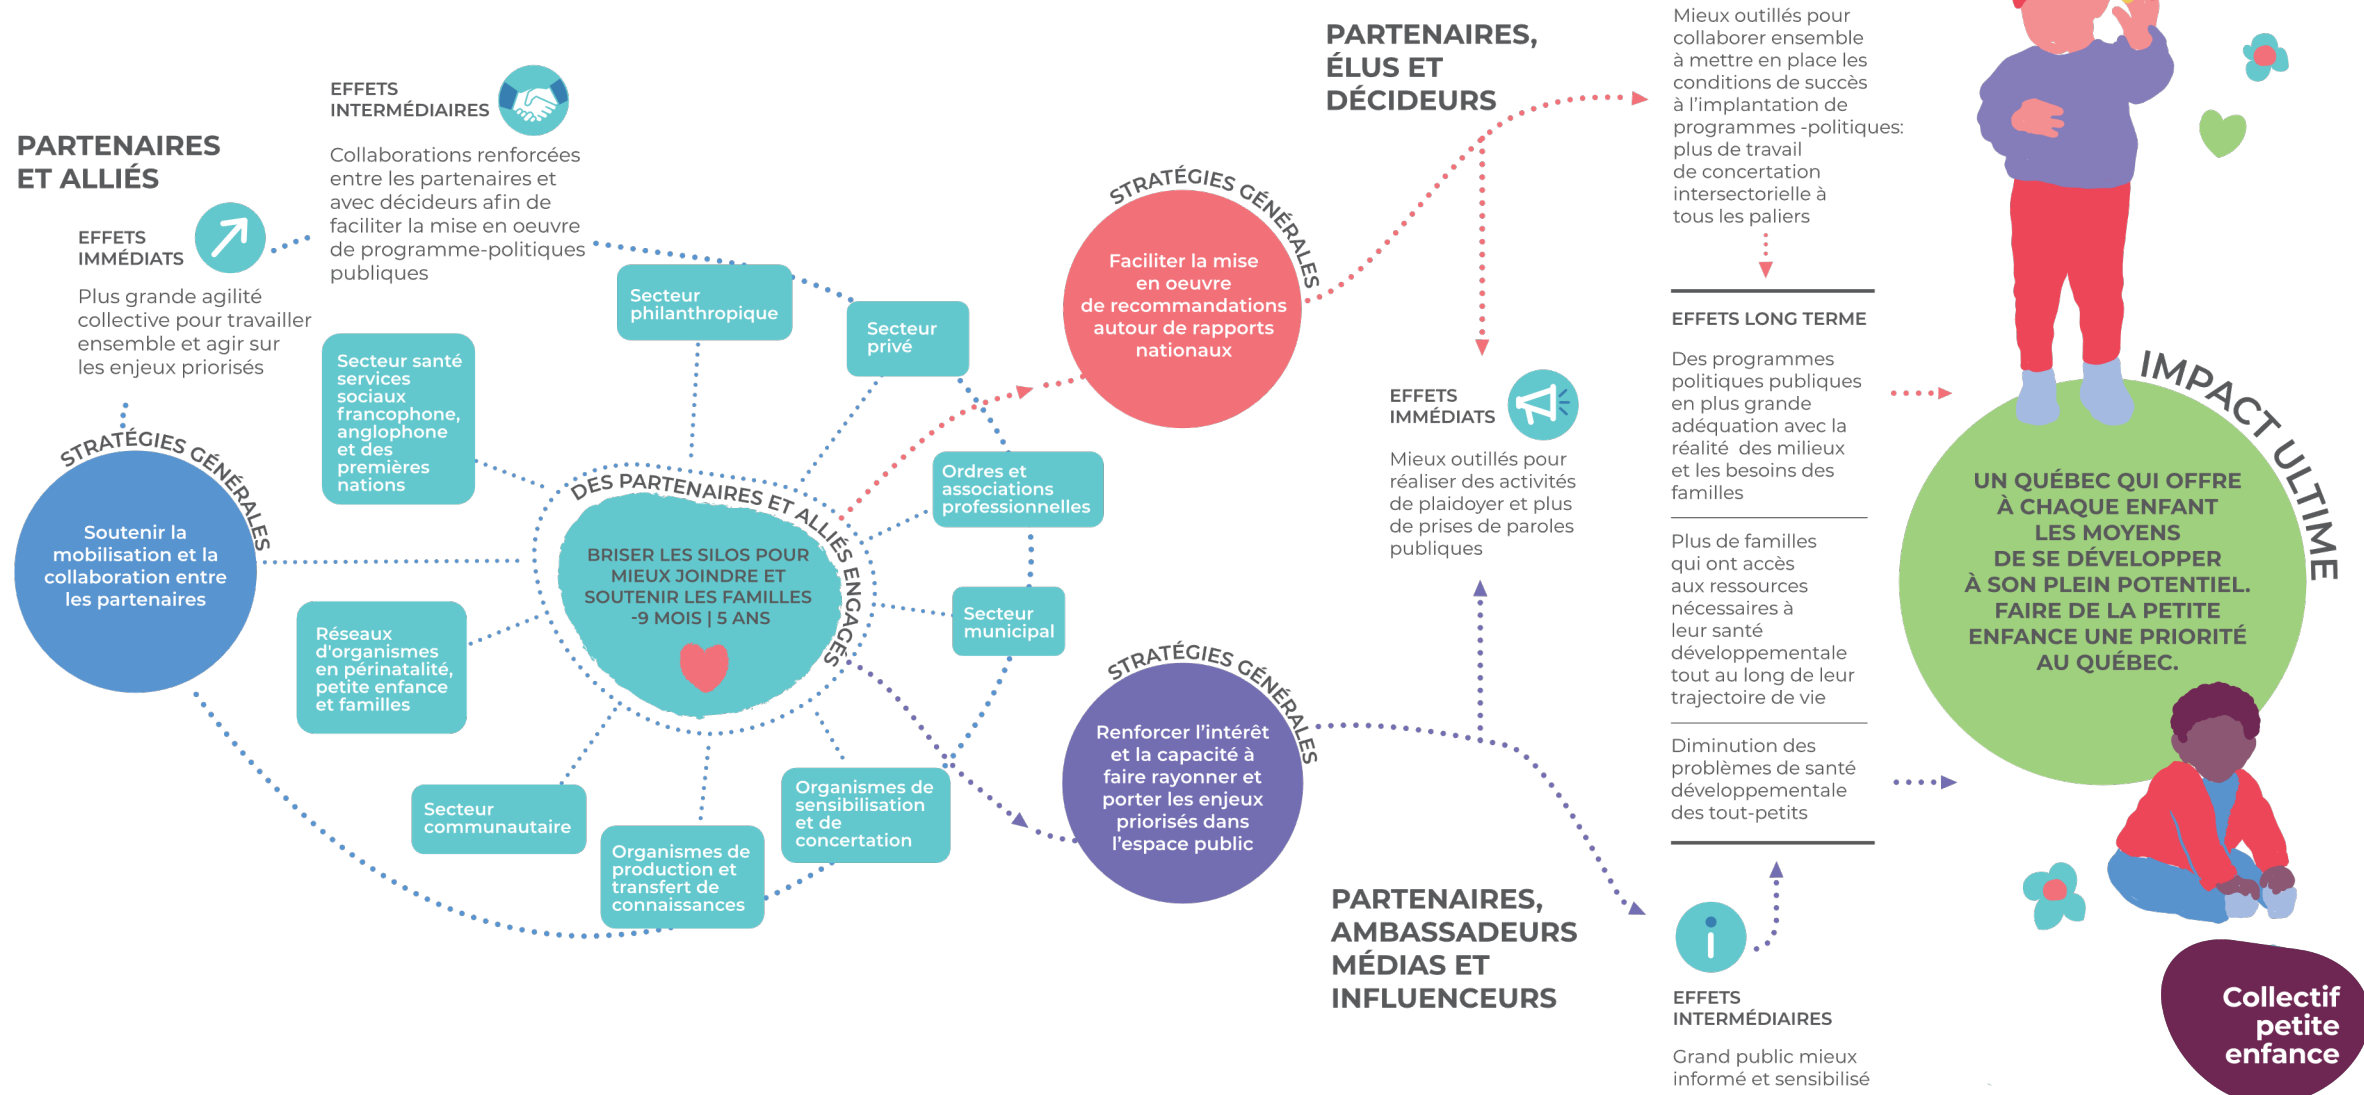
PARTENAIRES ET ALLIÉS

EFFETS IMMÉDIATS

Plus grande agilité collective pour travailler ensemble et agir sur les enjeux priorisés

EFFETS INTERMÉDIAIRES

Collaborations renforcées entre les partenaires et avec décideurs afin de faciliter la mise en oeuvre de programme-politiques publiques

STRATÉGIES GÉNÉRALES

Soutenir la mobilisation et la collaboration entre les partenaires

Secteur philanthropique

Secteur privé

Secteur santé services sociaux francophone, anglophone et des premières nations

DES PARTENAIRES ET ALLIÉS ENGAGÉS

BRISER LES SILOS POUR MIEUX JOINDRE ET SOUTENIR LES FAMILLES -9 MOIS | 5 ANS

Ordres et associations professionnelles

Secteur municipal

Réseaux d'organismes en périnatalité, petite enfance et familles

Secteur communautaire

Organismes de production et transfert de connaissances

Organismes de sensibilisation et de concertation

STRATÉGIES GÉNÉRALES

Faciliter la mise en oeuvre de recommandations autour de rapports nationaux

STRATÉGIES GÉNÉRALES

Renforcer l'intérêt et la capacité à faire rayonner et porter les enjeux priorisés dans l'espace public

PARTENAIRES, ÉLUS ET DÉCIDEURS

Mieux outillés pour collaborer ensemble à mettre en place les conditions de succès à l'implantation de programmes -politiques: plus de travail de concertation intersectorielle à tous les paliers

EFFETS IMMÉDIATS

Mieux outillés pour réaliser des activités de plaidoyer et plus de prises de paroles publiques

PARTENAIRES, AMBASSADEURS MÉDIAS ET INFLUENCEURS

EFFETS INTERMÉDIAIRES

Grand public mieux informé et sensibilisé

EFFETS LONG TERME

Des programmes politiques publiques en plus grande adéquation avec la réalité des milieux et les besoins des familles

Plus de familles qui ont accès aux ressources nécessaires à leur santé développementale tout au long de leur trajectoire de vie

Diminution des problèmes de santé développementale des tout-petits

IMPACT ULTIME

UN QUÉBEC QUI OFFRE À CHAQUE ENFANT LES MOYENS DE SE DÉVELOPPER À SON PLEIN POTENTIEL. FAIRE DE LA PETITE ENFANCE UNE PRIORITÉ AU QUÉBEC.

Collectif petite enfance